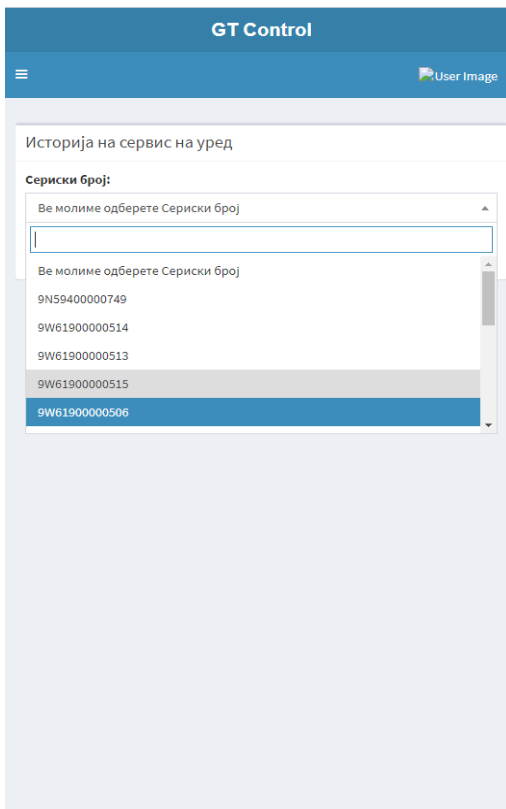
GT Control

≡

User Image

Историја на сервис на уред

Сериски број:

Ве молиме одберете Сериски број

Ве молиме одберете Сериски број

9N59400000749

9W61900000514

9W61900000513

9W61900000515

9W61900000506